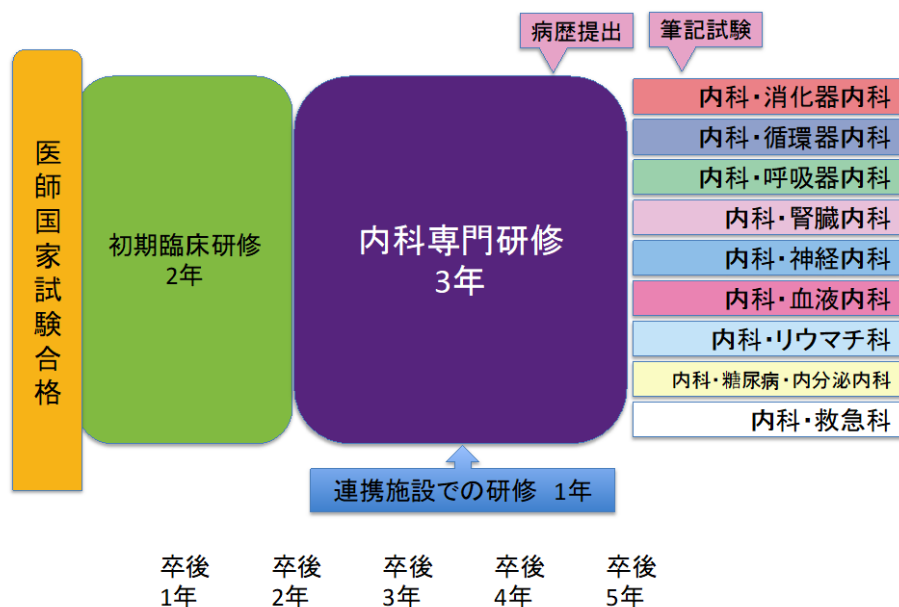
病歴提出

筆記試験

医師国家試験合格

初期臨床研修
2年

内科専門研修
3年

内科・消化器内科
内科・循環器内科
内科・呼吸器内科
内科・腎臓内科
内科・神経内科
内科・血液内科
内科・リウマチ科
内科・糖尿病・内分泌内科
内科・救急科

連携施設での研修 1年

卒後
1年

卒後
2年

卒後
3年

卒後
4年

卒後
5年